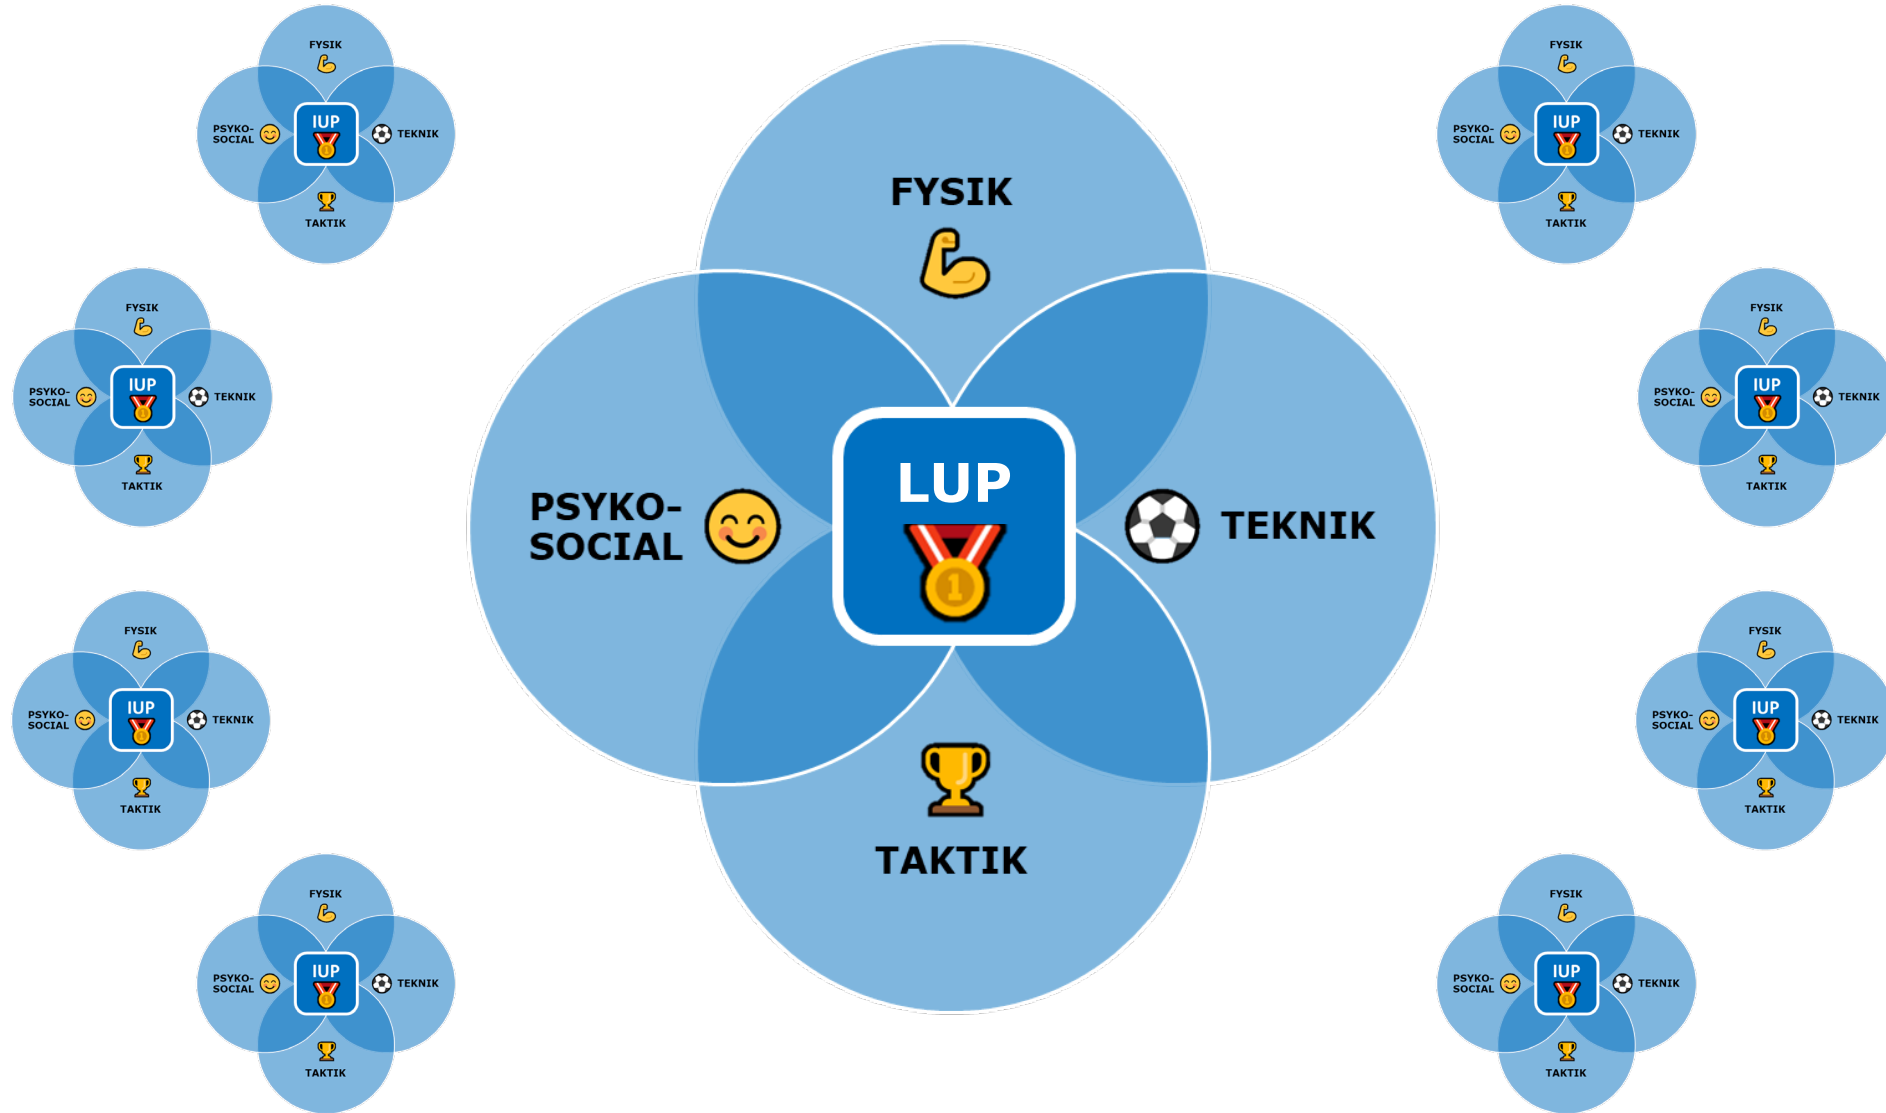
FYSIK
PSYKO-SOCIAL
IUP
TEKNIK
TAKTIK

FYSIK
PSYKO-SOCIAL
IUP
TEKNIK
TAKTIK

FYSIK
PSYKO-SOCIAL
IUP
TEKNIK
TAKTIK

FYSIK
PSYKO-SOCIAL
IUP
TEKNIK
TAKTIK

FYSIK
PSYKO-SOCIAL
LUP
TEKNIK
TAKTIK

FYSIK
PSYKO-SOCIAL
IUP
TEKNIK
TAKTIK

FYSIK
PSYKO-SOCIAL
IUP
TEKNIK
TAKTIK

FYSIK
PSYKO-SOCIAL
IUP
TEKNIK
TAKTIK

FYSIK
PSYKO-SOCIAL
IUP
TEKNIK
TAKTIK